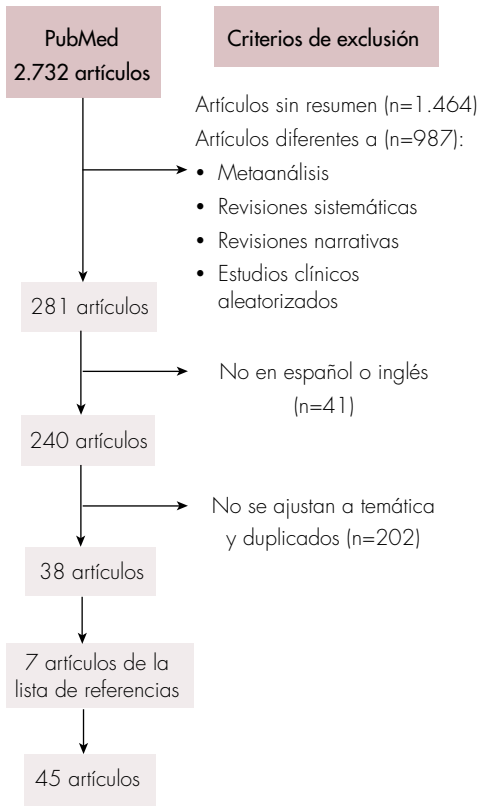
PubMed
2.732 artículos

Criterios de exclusión

Artículos sin resumen (n=1.464)
Artículos diferentes a (n=987):
• Metaanálisis
• Revisiones sistemáticas
• Revisiones narrativas
• Estudios clínicos aleatorizados

281 artículos

No en español o inglés (n=41)

240 artículos

No se ajustan a temática y duplicados (n=202)

38 artículos

7 artículos de la lista de referencias

45 artículos